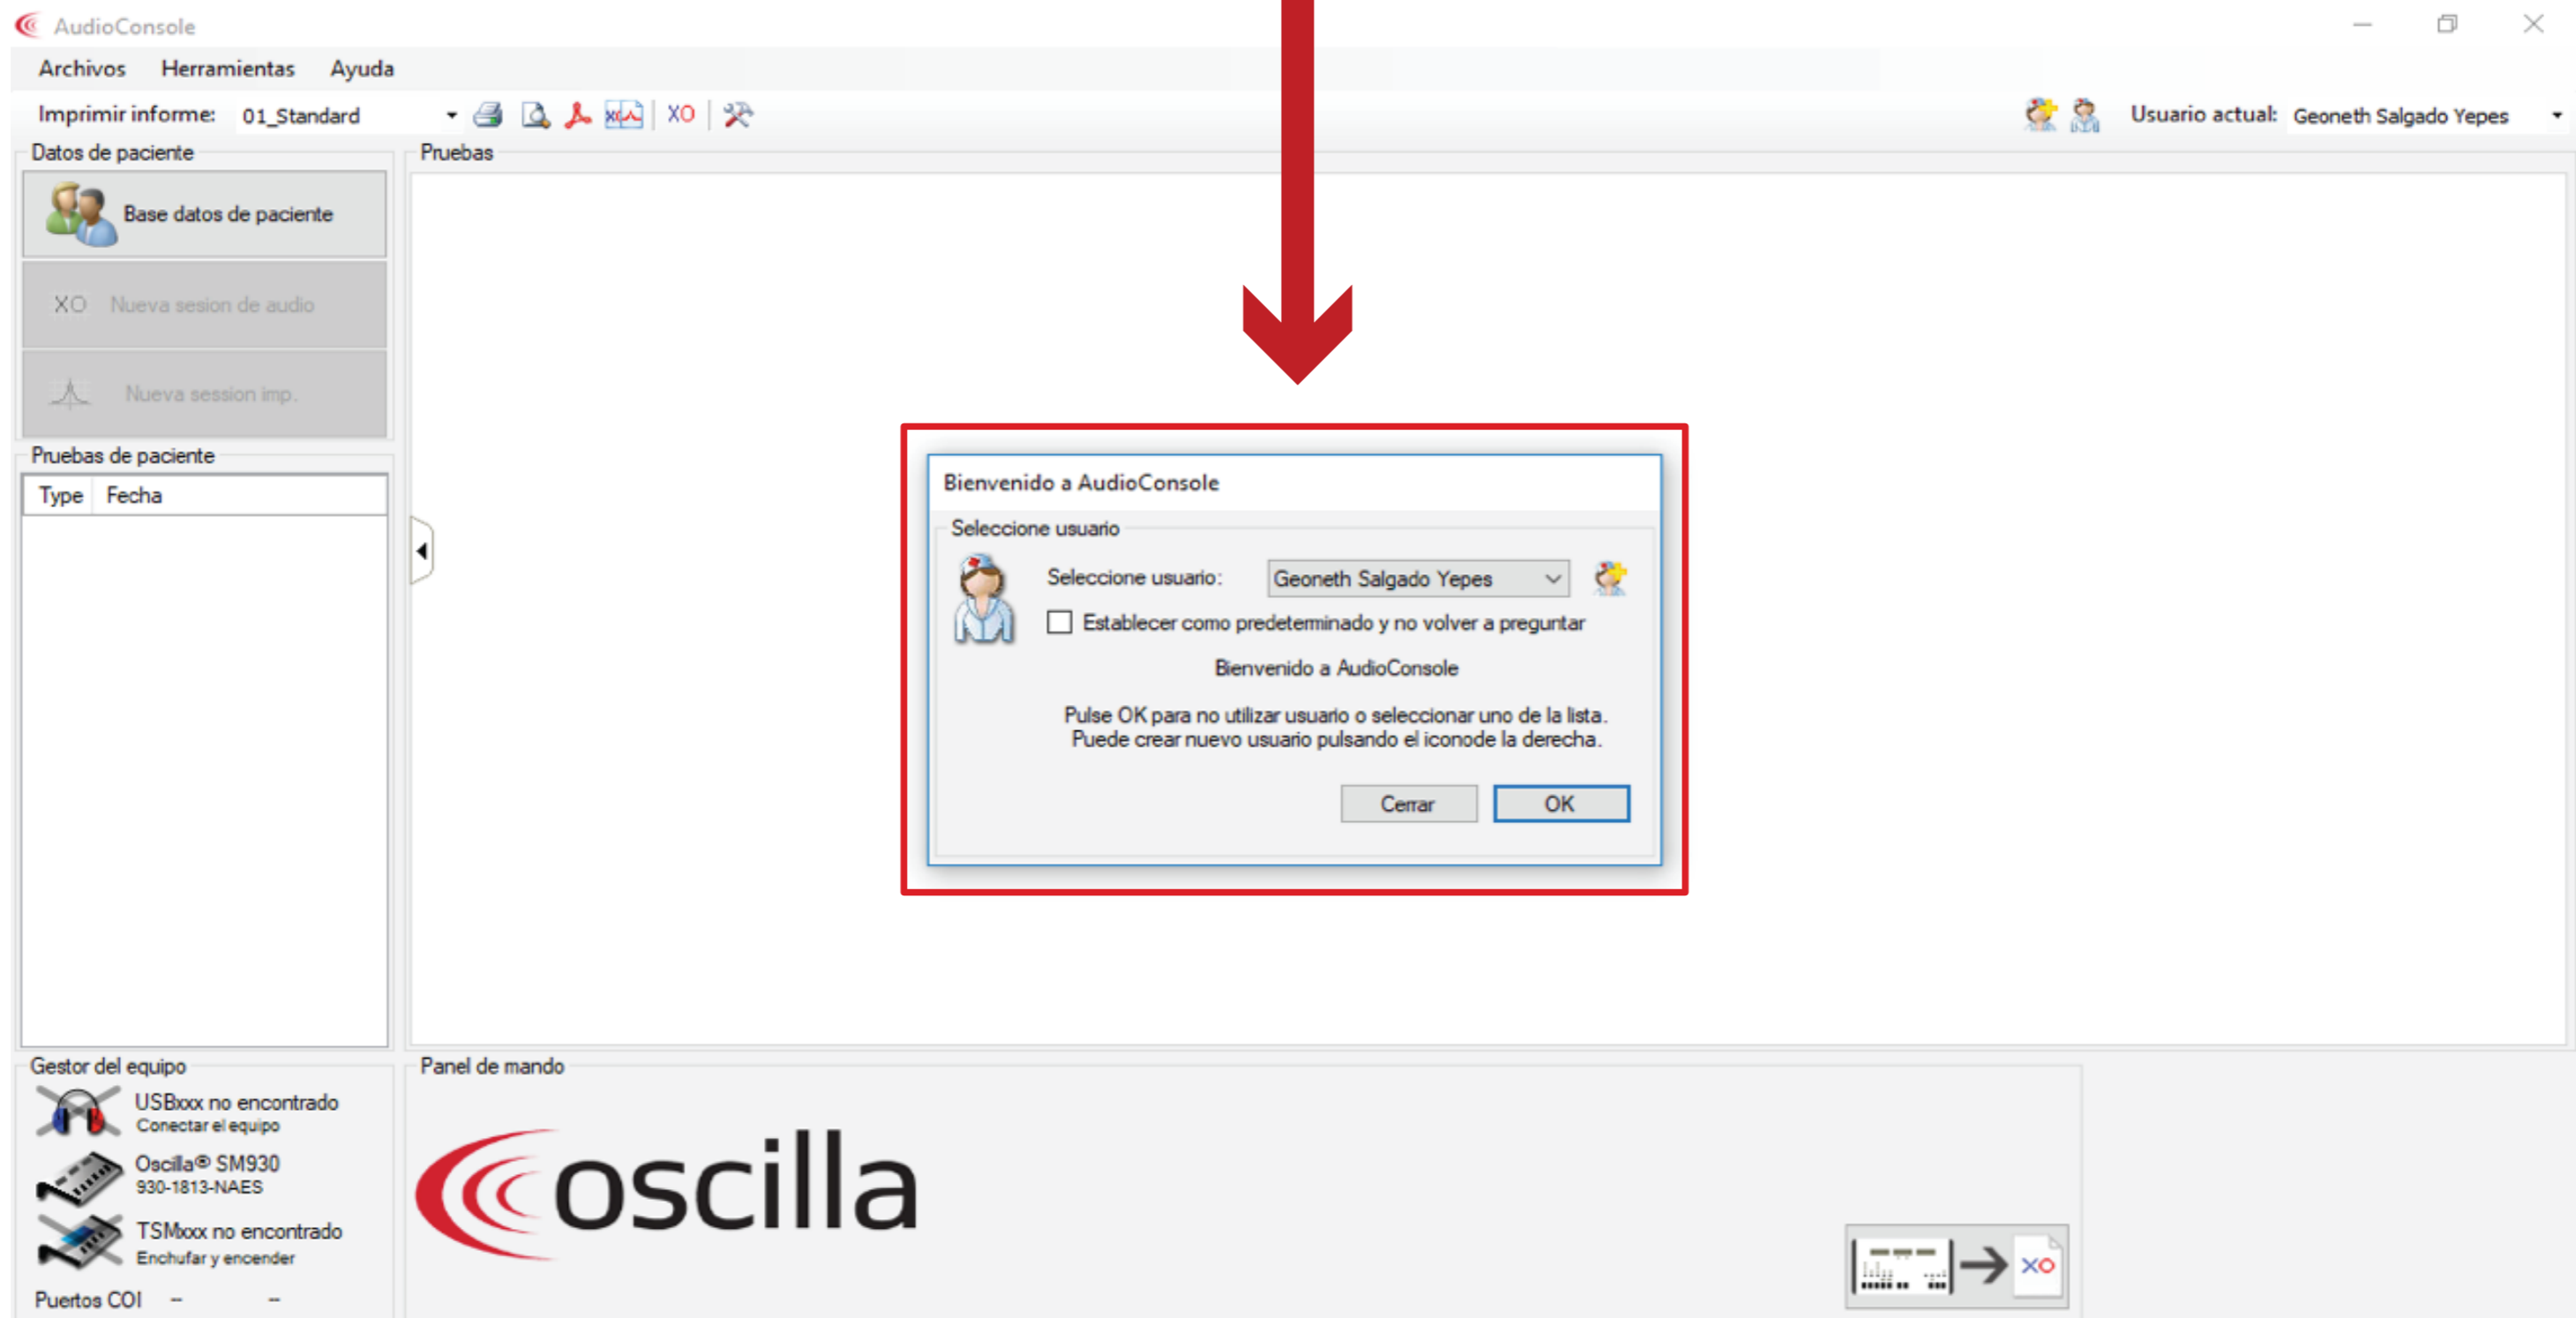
AudioConsole

Archivos Herramientas Ayuda

Imprimir informe: 01_Standard

XO

Usuario actual: Geoneth Salgado Yepes

Datos de paciente

Base datos de paciente

XO Nueva sesion de audio

Nueva session imp.

Pruebas de paciente

| Type | Fecha |
|---|---|

Pruebas

Bienvenido a AudioConsole

Seleccione usuario

Seleccione usuario: Geoneth Salgado Yepes

Establecer como predeterminado y no volver a preguntar

Bienvenido a AudioConsole

Pulse OK para no utilizar usuario o seleccionar uno de la lista. Puede crear nuevo usuario pulsando el iconode la derecha.

Cerrar OK

Gestor del equipo

USBxxx no encontrado
Conectar el equipo

Oscilla® SM930
930-1813-NAES

TSMxxx no encontrado
Enchufar y encender

Puertos COI – –

Panel de mando

oscilla

XO